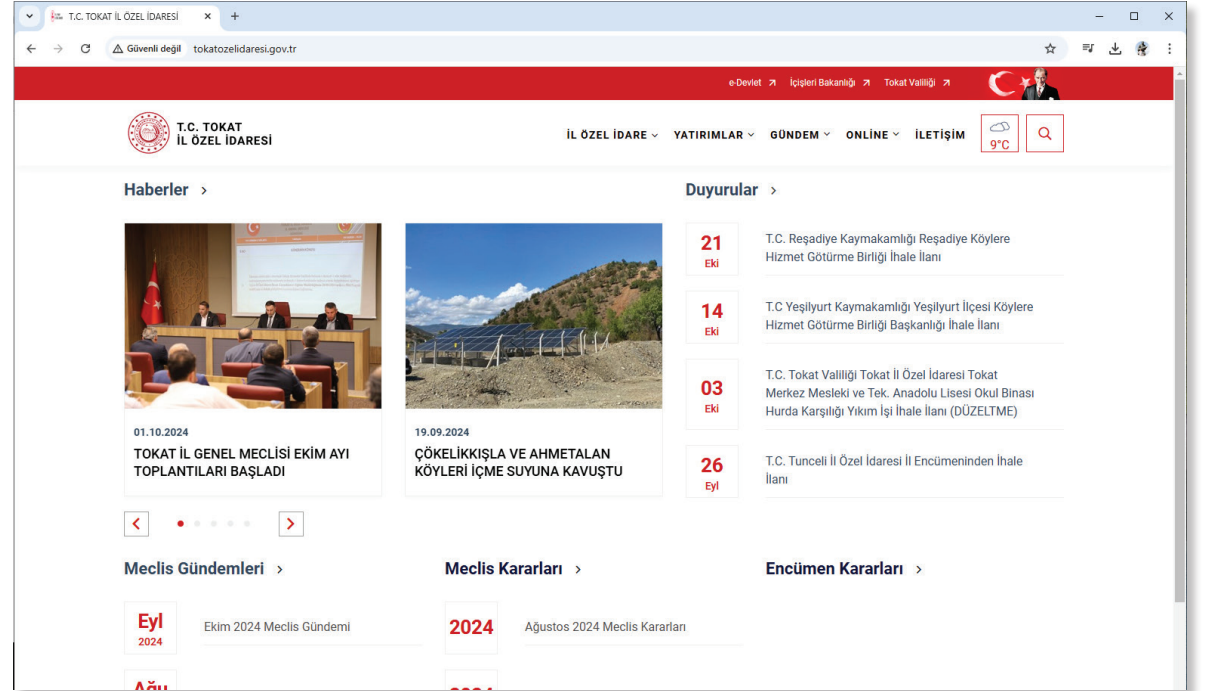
T.C. TOKAT İL ÖZEL İDARESİ ×  +

Güvenli değil tokatozelidaresi.gov.tr

e-Devlet ↗ İçişleri Bakanlığı ↗ Tokat Valiliği ↗

T.C. TOKAT
İL ÖZEL İDARESİ

İL ÖZEL İDARE ⌄ YATIRIMLAR ⌄ GÜNDEM ⌄ ONLİNE ⌄ İLETİŞİM 9°C

Haberler >

01.10.2024
TOKAT İL GENEL MECLİSİ EKİM AYI TOPLANTILARI BAŞLADI

19.09.2024
ÇÖKELİKKIŞLA VE AHMETALAN KÖYLERİ İÇME SUYUNA KAVUŞTU

Duyurular >

21 Eki
T.C. Reşadiye Kaymakamlığı Reşadiye Köylere Hizmet Götürme Birliği İhale İlanı

14 Eki
T.C Yeşilyurt Kaymakamlığı Yeşilyurt İlçesi Köylere Hizmet Götürme Birliği Başkanlığı İhale İlanı

03 Eki
T.C. Tokat Valiliği Tokat İl Özel İdaresi Tokat Merkez Mesleki ve Tek. Anadolu Lisesi Okul Binası Hurda Karşılığı Yıkım İşi İhale İlanı (DÜZELTME)

26 Eyl
T.C. Tunceli İl Özel İdaresi İl Encümeninden İhale İlanı

Meclis Gündemleri >

Eyl 2024
Ekim 2024 Meclis Gündemi

Ağu

Meclis Kararları >

2024
Ağustos 2024 Meclis Kararları

Encümen Kararları >